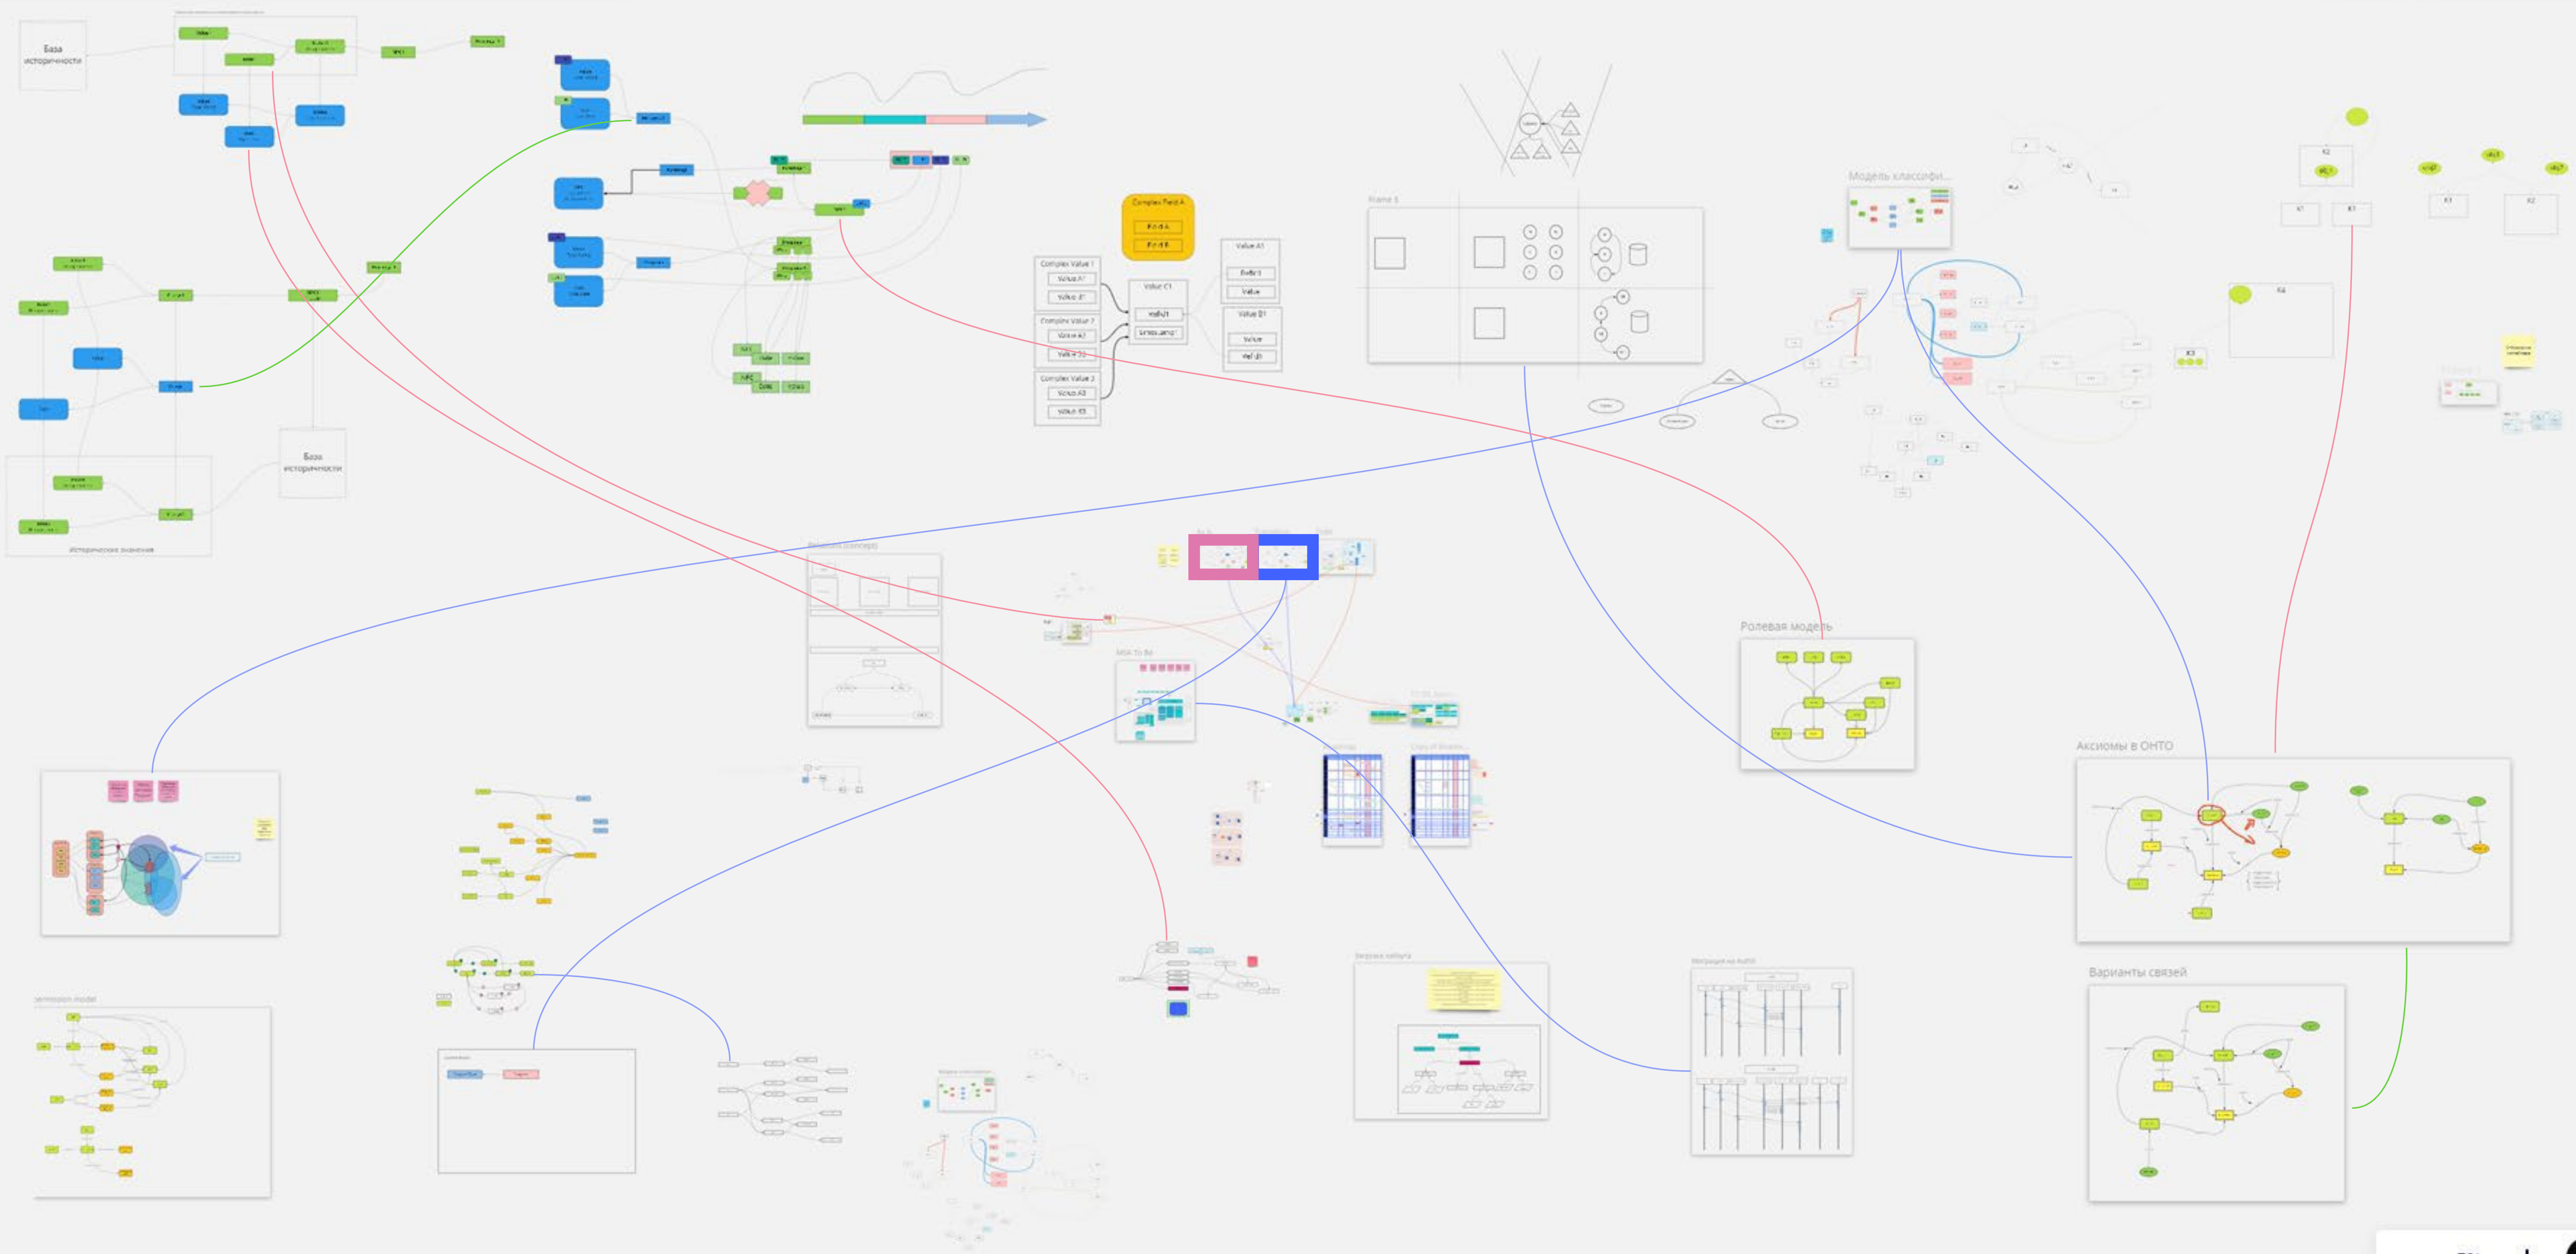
База историчности

База историчности

Исторические значения

Complex Field A

Field A

Field B

Complex Value 1

Value A1

Value B1

Complex Value 2

Value A2

Value B2

Complex Value 3

Value A3

Value B3

Value C1

Value A1

Value B1

Frame 3

Модель классифи...

Ролевая модель

Аксиомы в ОНТО

Варианты связей

Permission model